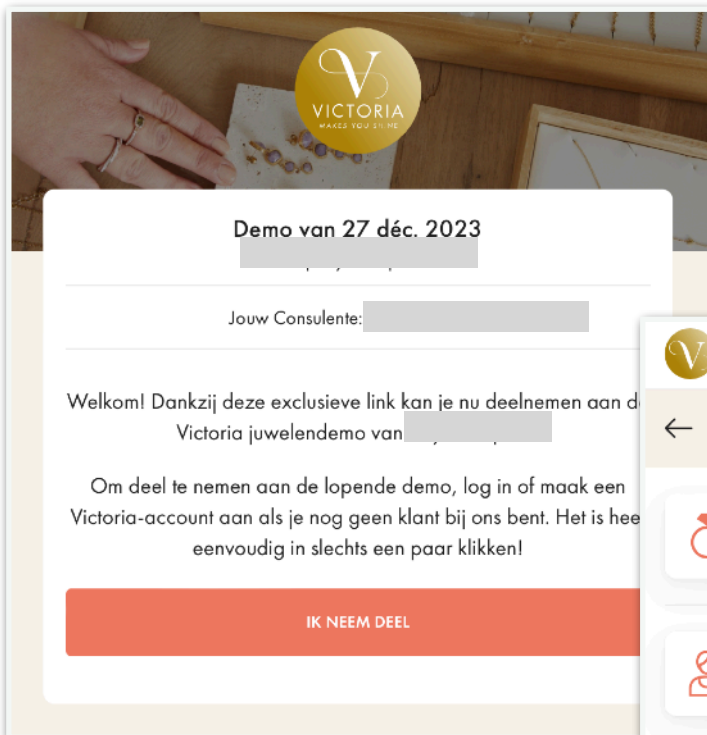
V
VICTORIA
MAKES YOU EN ME

Demo van 27 déc. 2023

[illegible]

Jouw Consulente: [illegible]

Welkom! Dankzij deze exclusieve link kan je nu deelnemen aan de Victoria juwelendemo van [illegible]

Om deel te nemen aan de lopende demo, log in of maak een Victoria-account aan als je nog geen klant bij ons bent. Het is hee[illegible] eenvoudig in slechts een paar klikken!

IK NEEM DEEL

V

←